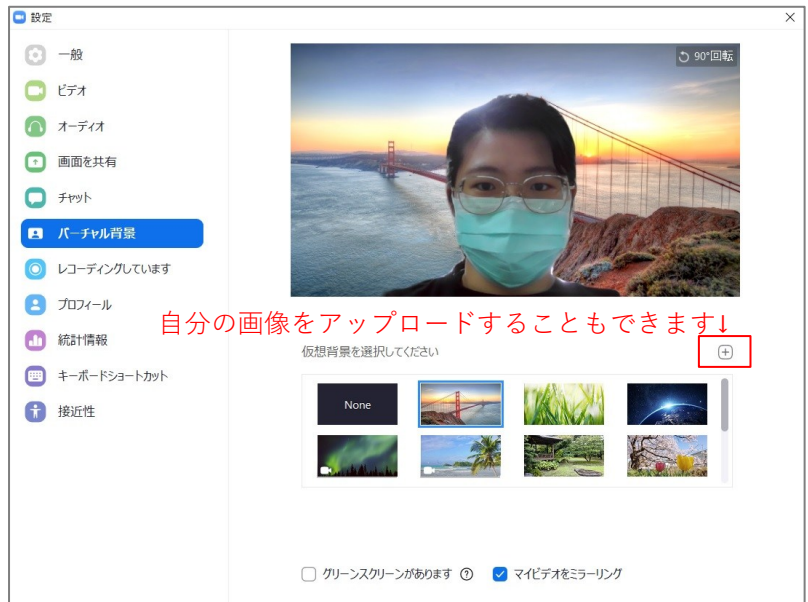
設定

一般
ビデオ
オーディオ
画面を共有
チャット
バーチャル背景
レコーディングしています
プロフィール
統計情報
キーボードショートカット
接近性

90°回転

自分の画像をアップロードすることもできます↓

仮想背景を選択してください

None

グリーンスクリーンがあります
マイビデオをミラーリング